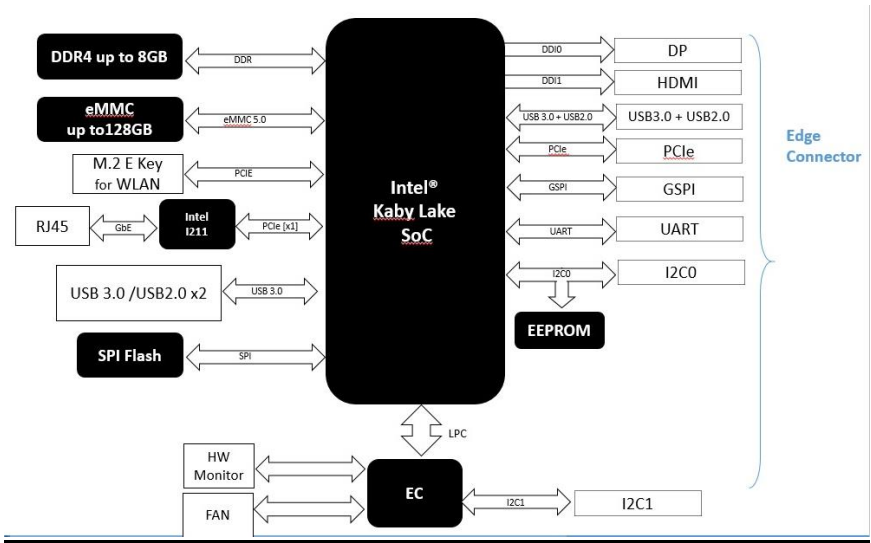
DDR4 up to 8GB
DDR
eMMC up to128GB
eMMC 5.0
M.2 E Key for WLAN
PCIE
RJ45
GbE
Intel I211
PCIe [x1]
USB 3.0 /USB2.0 x2
USB 3.0
SPI Flash
SPI
Intel® Kaby Lake SoC
DDI0
DP
DDI1
HDMI
USB 3.0 + USB2.0
USB3.0 + USB2.0
PCIe
PCIe
GSPI
GSPI
UART
UART
I2C0
I2C0
EEPROM
Edge Connector
LPC
HW Monitor
EC
I2C1
I2C1
FAN